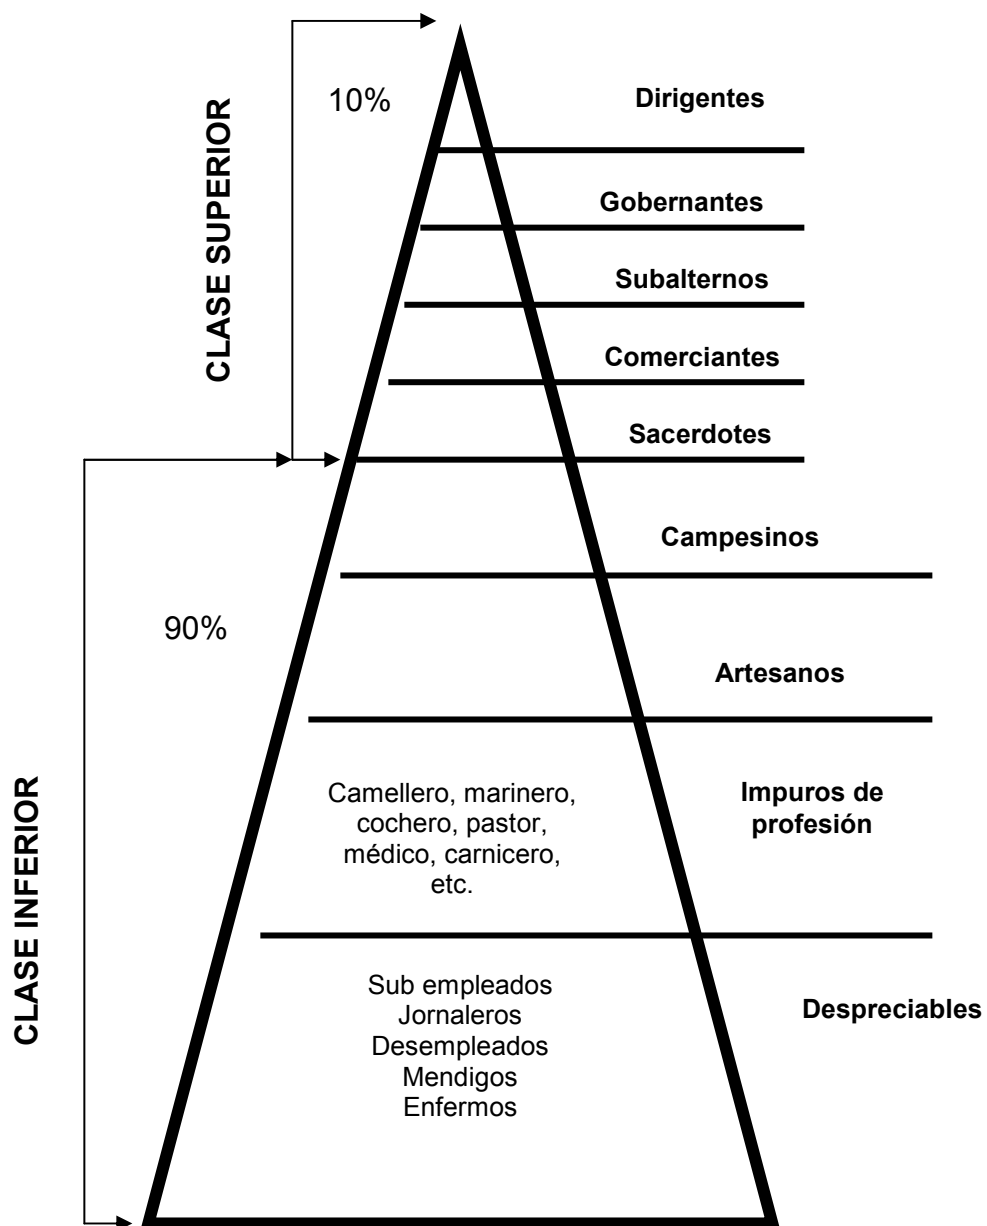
CLASE SUPERIOR

10%

Dirigentes

Gobernantes

Subalternos

Comerciantes

Sacerdotes

Campesinos

90%

Artesanos

CLASE INFERIOR

Camellero, marinero, cochero, pastor, médico, carnicero, etc.

Impuros de profesión

Sub empleados
Jornaleros
Desempleados
Mendigos
Enfermos

Despreciables